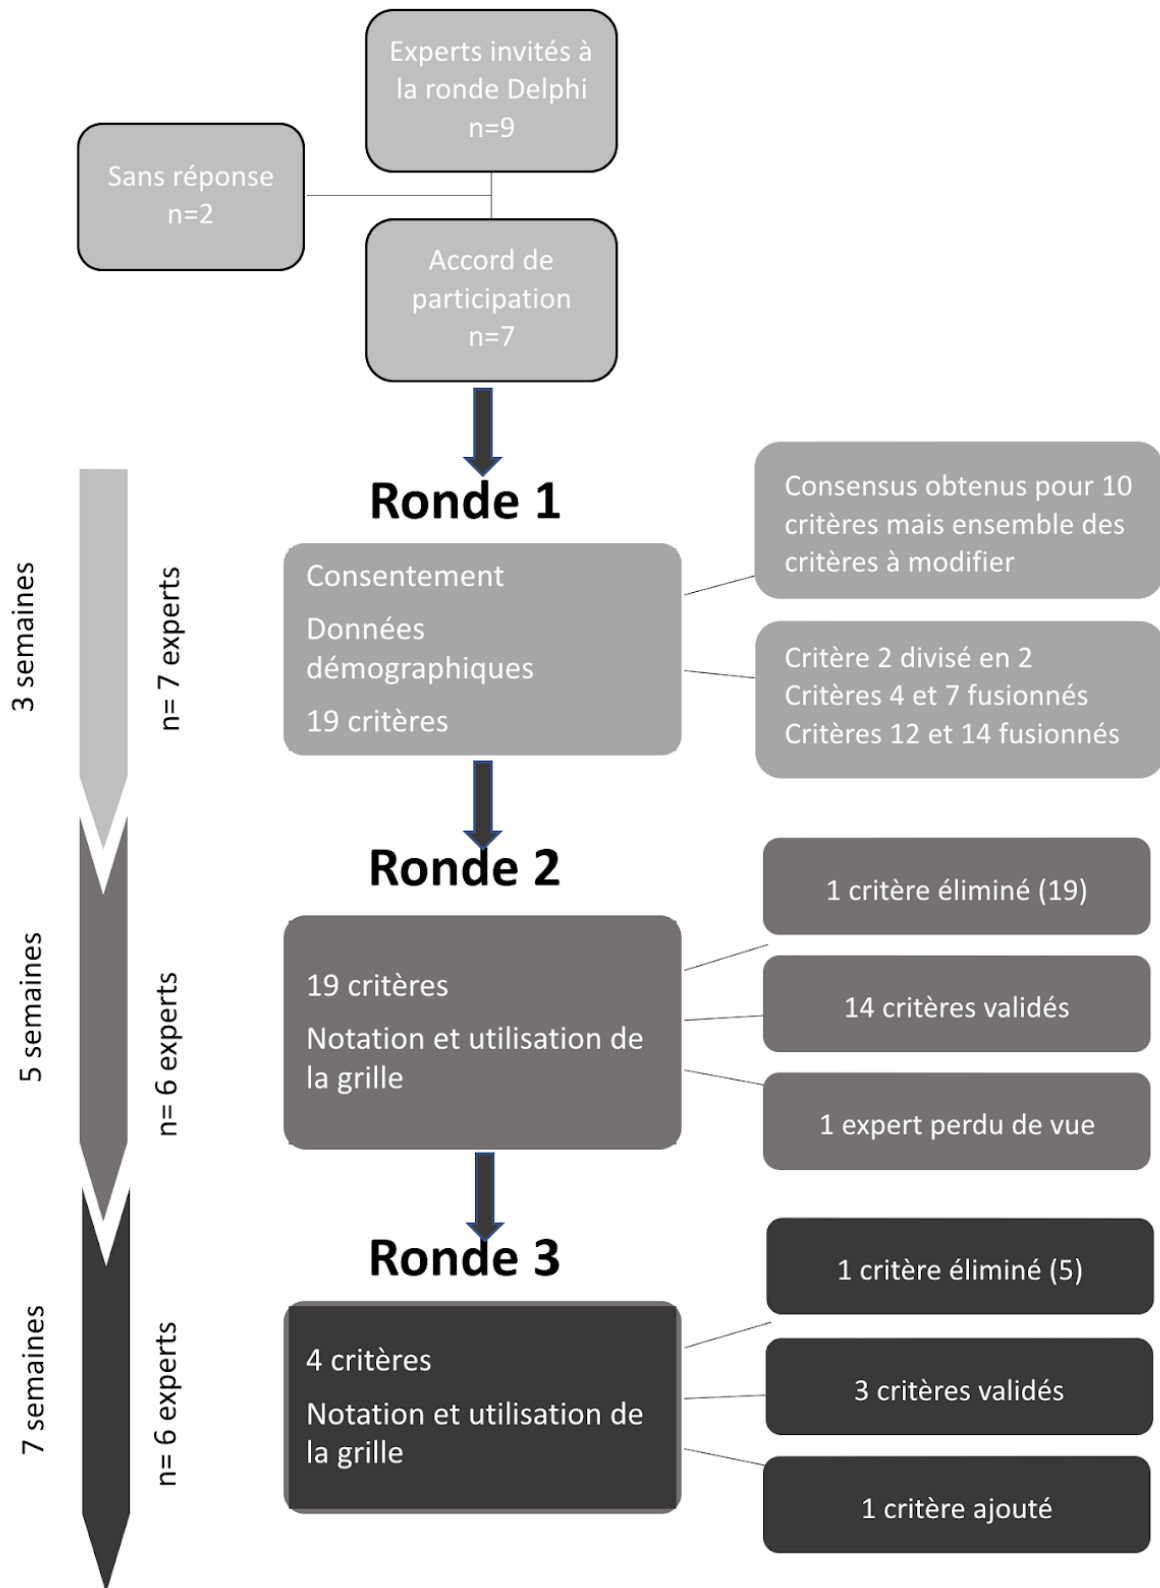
Experts invités à la ronde Delphi
n=9

Sans réponse
n=2

Accord de participation
n=7

Ronde 1

3 semaines

n= 7 experts

Consentement

Données démographiques

19 critères

Consensus obtenus pour 10 critères mais ensemble des critères à modifier

Critère 2 divisé en 2
Critères 4 et 7 fusionnés
Critères 12 et 14 fusionnés

Ronde 2

5 semaines

n= 6 experts

19 critères

Notation et utilisation de la grille

1 critère éliminé (19)

14 critères validés

1 expert perdu de vue

Ronde 3

7 semaines

n= 6 experts

4 critères

Notation et utilisation de la grille

1 critère éliminé (5)

3 critères validés

1 critère ajouté